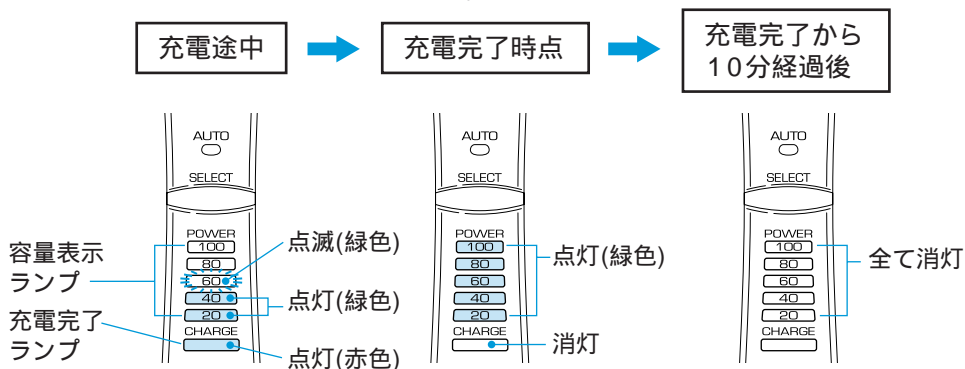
充電途中

充電完了時点

充電完了から
10分経過後

AUTO
SELECT
POWER
100
80
60
40
20
CHARGE

容量表示ランプ
充電完了ランプ
点滅(緑色)
点灯(緑色)
点灯(赤色)

AUTO
SELECT
POWER
100
80
60
40
20
CHARGE

点灯(緑色)
消灯

AUTO
SELECT
POWER
100
80
60
40
20
CHARGE

全て消灯